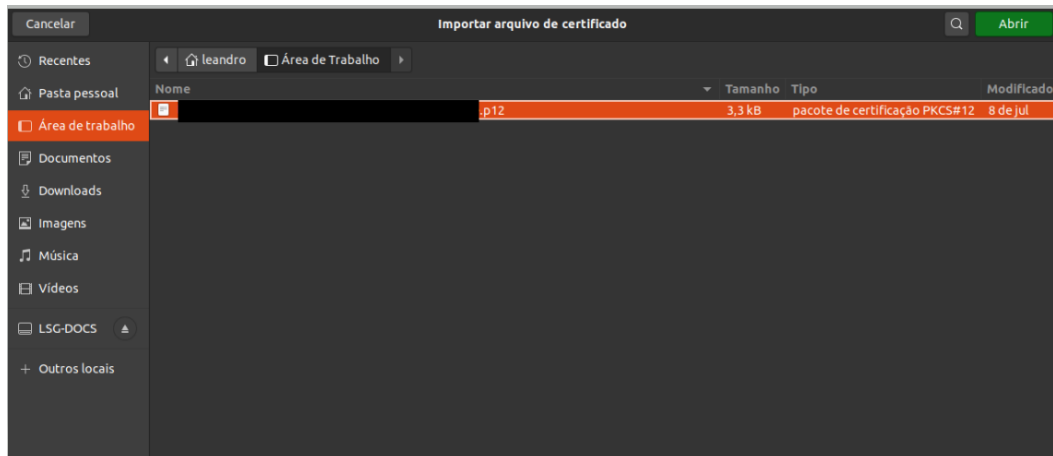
Cancelar

Importar arquivo de certificado

Abrir

Recentes
Pasta pessoal
Área de trabalho
Documentos
Downloads
Imagens
Música
Vídeos
LSG-DOCS
+ Outros locais

leandro
Área de Trabalho

| Nome | Tamanho | Tipo | Modificado |
|---|---|---|---|
| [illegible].p12 | 3,3 kB | pacote de certificação PKCS#12 | 8 de jul |